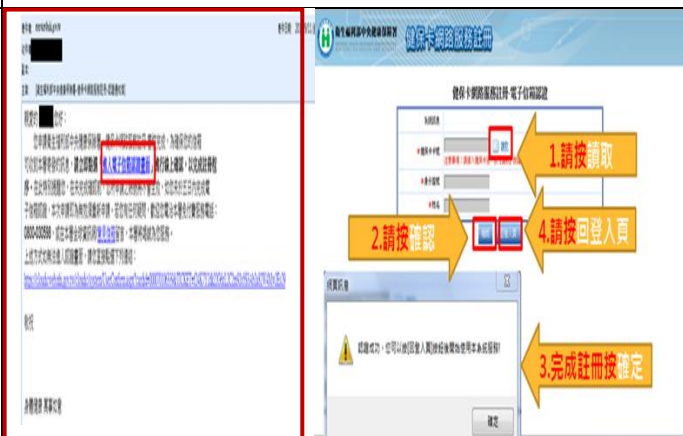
寄件者: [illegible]
收件者:
主旨: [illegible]

親愛的 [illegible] 您好:

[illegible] 個人電子信箱認證連結 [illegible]

0800-030598 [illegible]

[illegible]

敬祝

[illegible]

衛生福利部中央健康保險署

健保卡網路註冊

健保卡網路服務註冊-電子信箱認證

讀取

1.請按讀取

2.請按確認

4.請按回登入頁

網頁訊息

認證成功, 您可以按[回登入頁]按鈕後開始使用本系統服務!

3.完成註冊按確定

確定